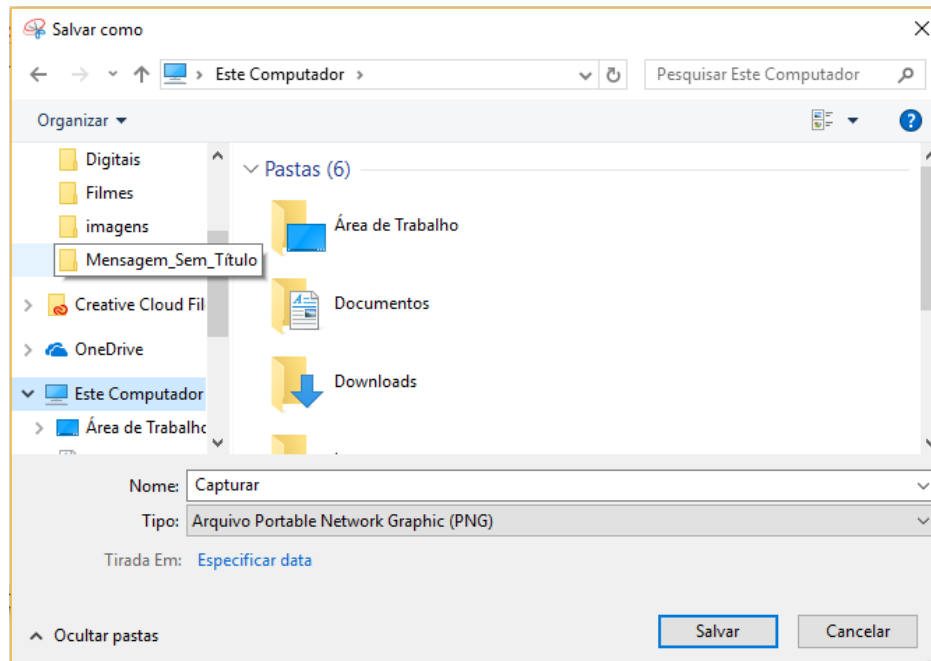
Salvar como

Este Computador

Pesquisar Este Computador

Organizar

Digitais
Filmes
imagens
Mensagem_Sem_Título
Creative Cloud Fil
OneDrive
Este Computador
Área de Trabalho

Pastas (6)

Área de Trabalho
Documentos
Downloads

Nome: Capturar
Tipo: Arquivo Portable Network Graphic (PNG)
Tirada Em: Especificar data

Ocultar pastas

Salvar
Cancelar